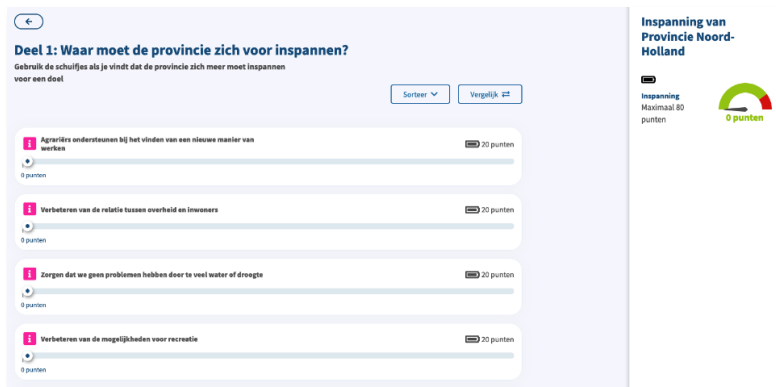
Deel 1: Waar moet de provincie zich voor inspannen?

Gebruik de schuifjes als je vindt dat de provincie zich meer moet inspannen voor een doel

Sorteer

Vergelijk

i Agrariërs ondersteunen bij het vinden van een nieuwe manier van werken
20 punten
0 punten

i Verbeteren van de relatie tussen overheid en inwoners
20 punten
0 punten

i Zorgen dat we geen problemen hebben door te veel water of droogte
20 punten
0 punten

i Verbeteren van de mogelijkheden voor recreatie
20 punten
0 punten

Inspanning van Provincie Noord-Holland

Inspanning
Maximaal 80 punten

0 punten